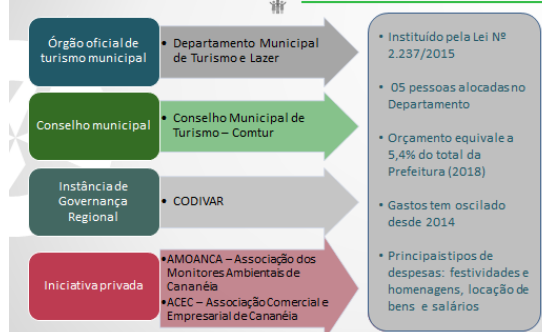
Órgão oficial de turismo municipal

• Departamento Municipal de Turismo e Lazer

Conselho municipal

• Conselho Municipal de Turismo – Comtur

Instância de Governança Regional

• CODIVAR

Iniciativa privada

•AMOANCA – Associação dos Monitores Ambientais de Cananéia
•ACEC – Associação Comercial e Empresarial de Cananéia

• Instituído pela Lei Nº 2.237/2015

• 05 pessoas alocadas no Departamento

• Orçamento equivale a 5,4% do total da Prefeitura (2018)

• Gastos tem oscilado desde 2014

• Principais tipos de despesas: festividades e homenagens, locação de bens e salários